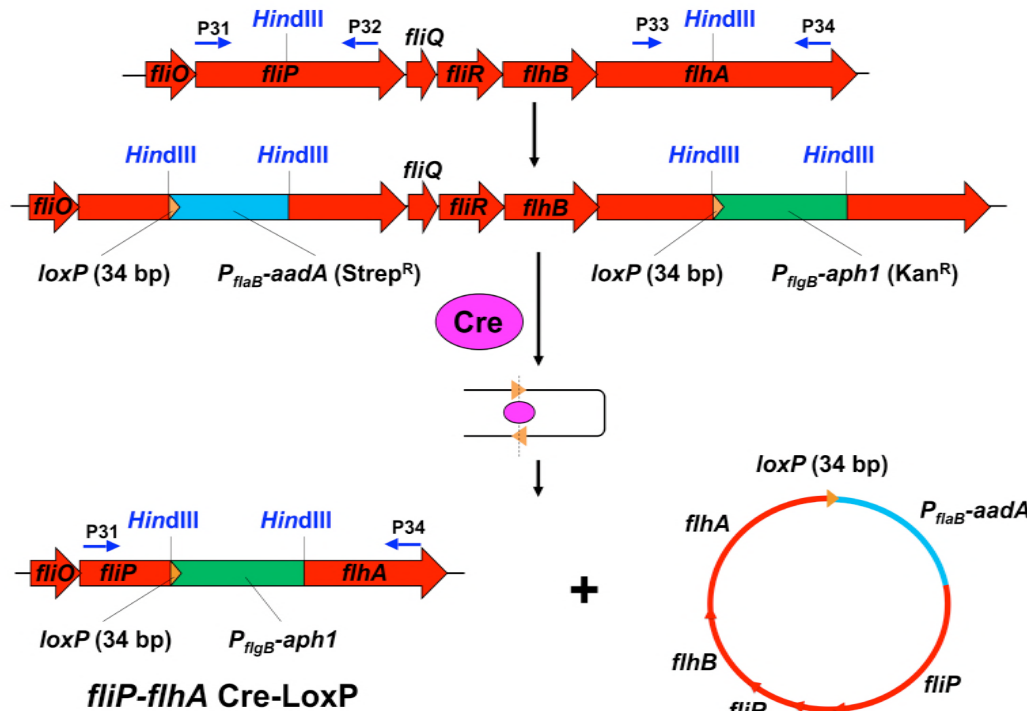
P31 HindIII P32 fliQ P33 HindIII P34

fliO fliP fliR flhB flhA

HindIII HindIII fliQ HindIII HindIII

fliO fliR flhB

loxP (34 bp) $P_{flaB}$-aadA (Strep$^{R}$) loxP (34 bp) $P_{flgB}$-aph1 (Kan$^{R}$)

Cre

P31 HindIII HindIII P34

fliO fliP flhA

loxP (34 bp) $P_{flgB}$-aph1

fliP-flhA Cre-LoxP

+

loxP (34 bp)

flhA $P_{flaB}$-aadA

flhB fliP

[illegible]